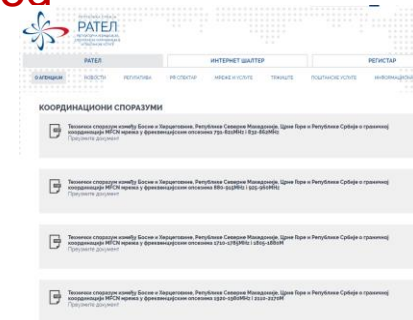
ба

РАТЕЛ

РАТЕЛ | ИНТЕРНЕТ ШАЛТЕР | РЕГИСТАР

О АГЕНЦИЈИ | НОВОСТИ | РЕГУЛАТИВА | PR СЛУЖБА | МРЕЖЕ И УСЛУГЕ | ТРАЖИЛИЦЕ | ПОШТАНСКЕ УСЛУГЕ | ИНФОРМАЦИЈЕ

КООРДИНАЦИОНИ СПОРАЗУМИ

Технички споразум између Босне и Херцеговине, Републике Северне Македоније, Црне Горе и Републике Србије о граничној координацији MFCN мрежа у фреквенцијским опсезима 791-821MHz / 832-862MHz
Преузмите документ

Технички споразум између Босне и Херцеговине, Републике Северне Македоније, Црне Горе и Републике Србије о граничној координацији MFCN мрежа у фреквенцијским опсезима 880-915MHz / 925-960MHz
Преузмите документ

Технички споразум између Босне и Херцеговине, Републике Северне Македоније, Црне Горе и Републике Србије о граничној координацији MFCN мрежа у фреквенцијским опсезима 1710-1785MHz / 1805-1880M
Преузмите документ

Технички споразум између Босне и Херцеговине, Републике Северне Македоније, Црне Горе и Републике Србије о граничној координацији MFCN мрежа у фреквенцијским опсезима 1920-1980MHz / 2110-2170M
Преузмите документ